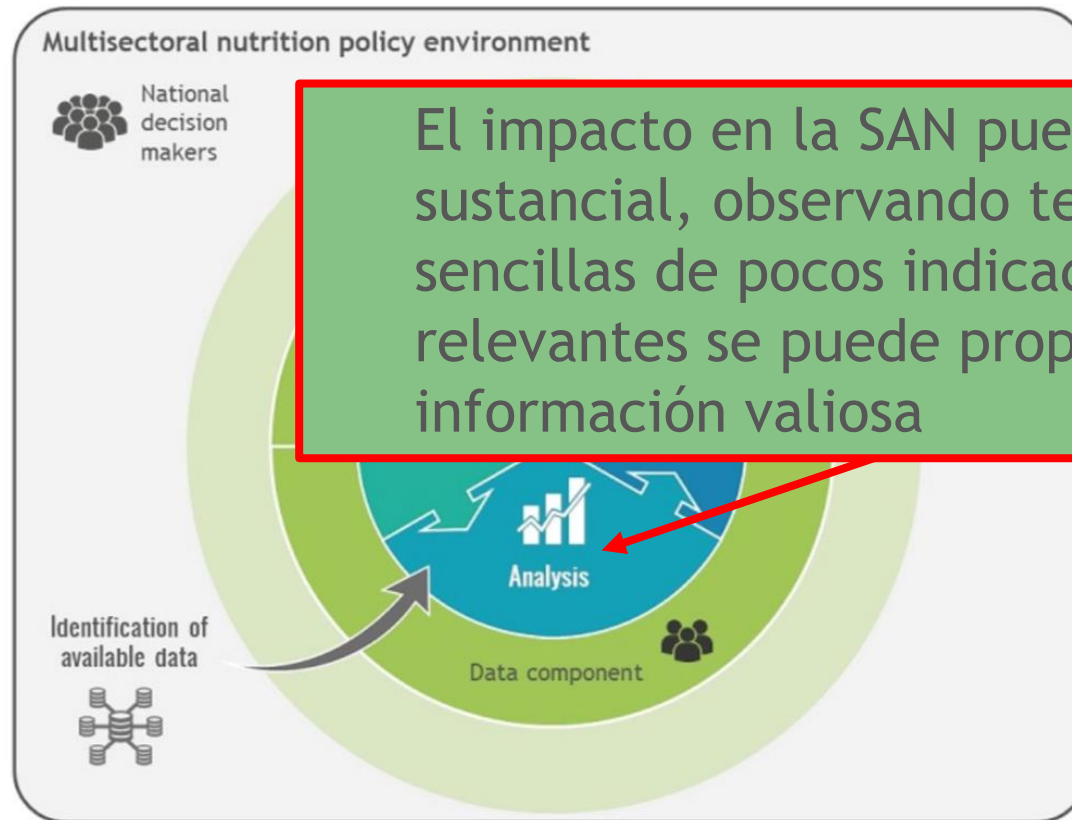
Multisectoral nutrition policy environment

National decision makers

El impacto en la SAN pue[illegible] sustancial, observando te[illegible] sencillas de pocos indicad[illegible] relevantes se puede prop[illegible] información valiosa

Analysis

Identification of available data

Data component